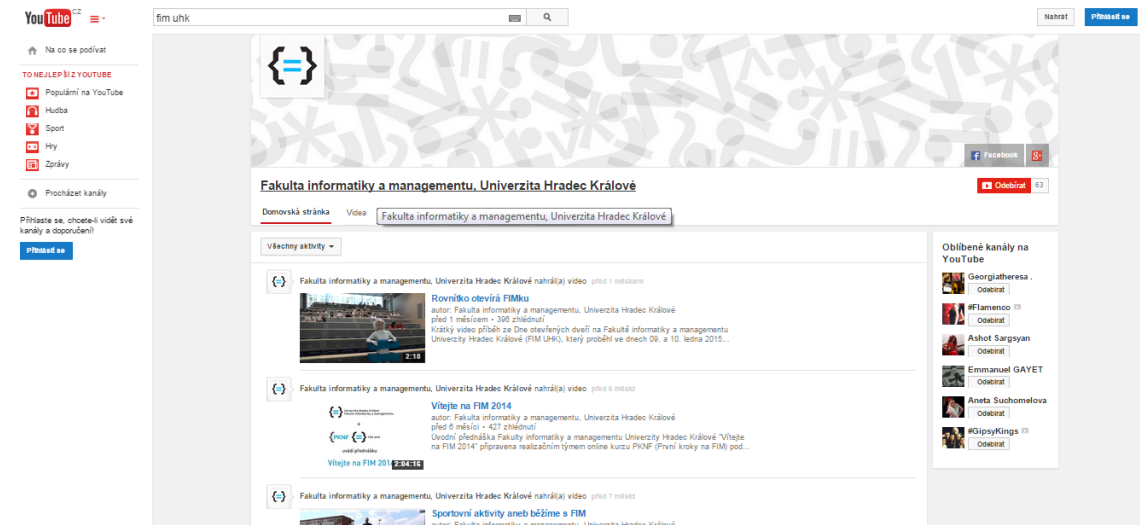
YouTube CZ

fim uhk

Nahrát

Přihlásit se

Na co se podívat

TO NEJLEPŠÍ Z YOUTUBE

Populární na YouTube

Hudba

Sport

Hry

Zprávy

Procházet kanály

Přihlaste se, chcete-li vidět své kanály a doporučení!

Přihlásit se

{=}

Facebook

Fakulta informatiky a managementu, Univerzita Hradec Králové

Odebírat 63

Domovská stránka

Videa

Fakulta informatiky a managementu, Univerzita Hradec Králové

Všechny aktivity

Fakulta informatiky a managementu, Univerzita Hradec Králové nahrál(a) video před 1 měsícem

Rovnítko otevírá FIMku

autor: Fakulta informatiky a managementu, Univerzita Hradec Králové

před 1 měsícem • 396 zhlédnutí

Krátký video příběh ze Dne otevřených dveří na Fakultě informatiky a managementu Univerzity Hradec Králové (FIM UHK), který proběhl ve dnech 09. a 10. ledna 2015...

2:18

Fakulta informatiky a managementu, Univerzita Hradec Králové nahrál(a) video před 6 měsíci

Vítejte na FIM 2014

autor: Fakulta informatiky a managementu, Univerzita Hradec Králové

před 6 měsíci • 427 zhlédnutí

Úvodní přednáška Fakulty informatiky a managementu Univerzity Hradec Králové "Vítejte na FIM 2014" připravena realizačním týmem online kurzu PKNF (První kroky na FIM) pod...

PKNF

uvádí přednášku

Vítejte na FIM 201

2:04:16

Fakulta informatiky a managementu, Univerzita Hradec Králové nahrál(a) video před 7 měsíci

Sportovní aktivity aneb běžíme s FIM

autor: Fakulta informatiky a managementu, Univerzita Hradec Králové

Oblíbené kanály na YouTube

Georgiatheresa .

Odebírat

#Flamenco

Odebírat

Ashot Sargsyan

Odebírat

Emmanuel GAYET

Odebírat

Aneta Suchomelova

Odebírat

#GipsyKings

Odebírat